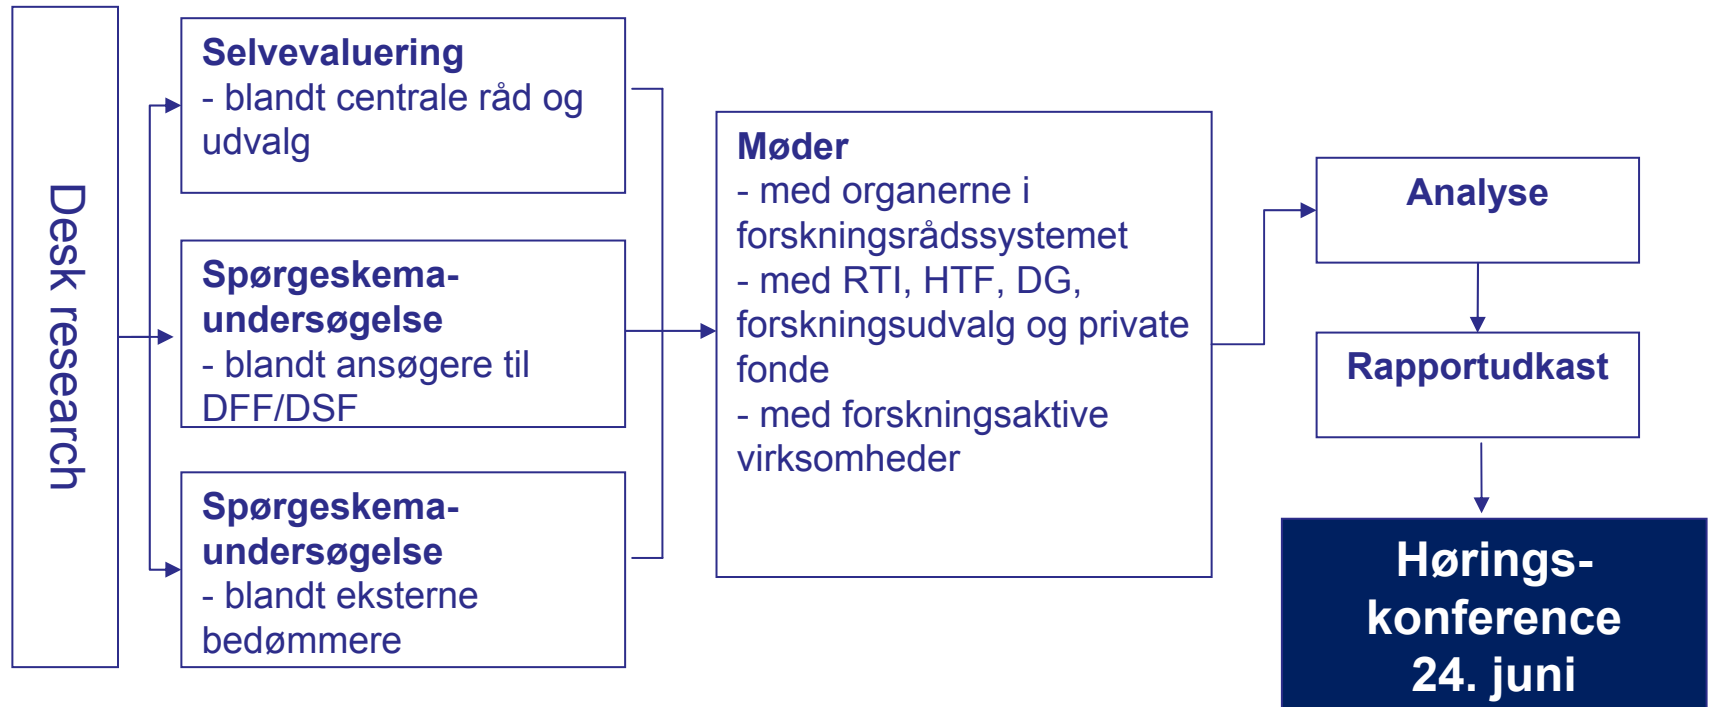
Desk research

Selvevaluering
- blandt centrale råd og udvalg

Spørgeskema-undersøgelse
- blandt ansøgere til DFF/DSF

Spørgeskema-undersøgelse
- blandt eksterne bedømmere

Møder
- med organerne i forskningsrådssystemet
- med RTI, HTF, DG, forskningsudvalg og private fonde
- med forskningsaktive virksomheder

Analyse

Rapportudkast

Hørings-konference 24. juni